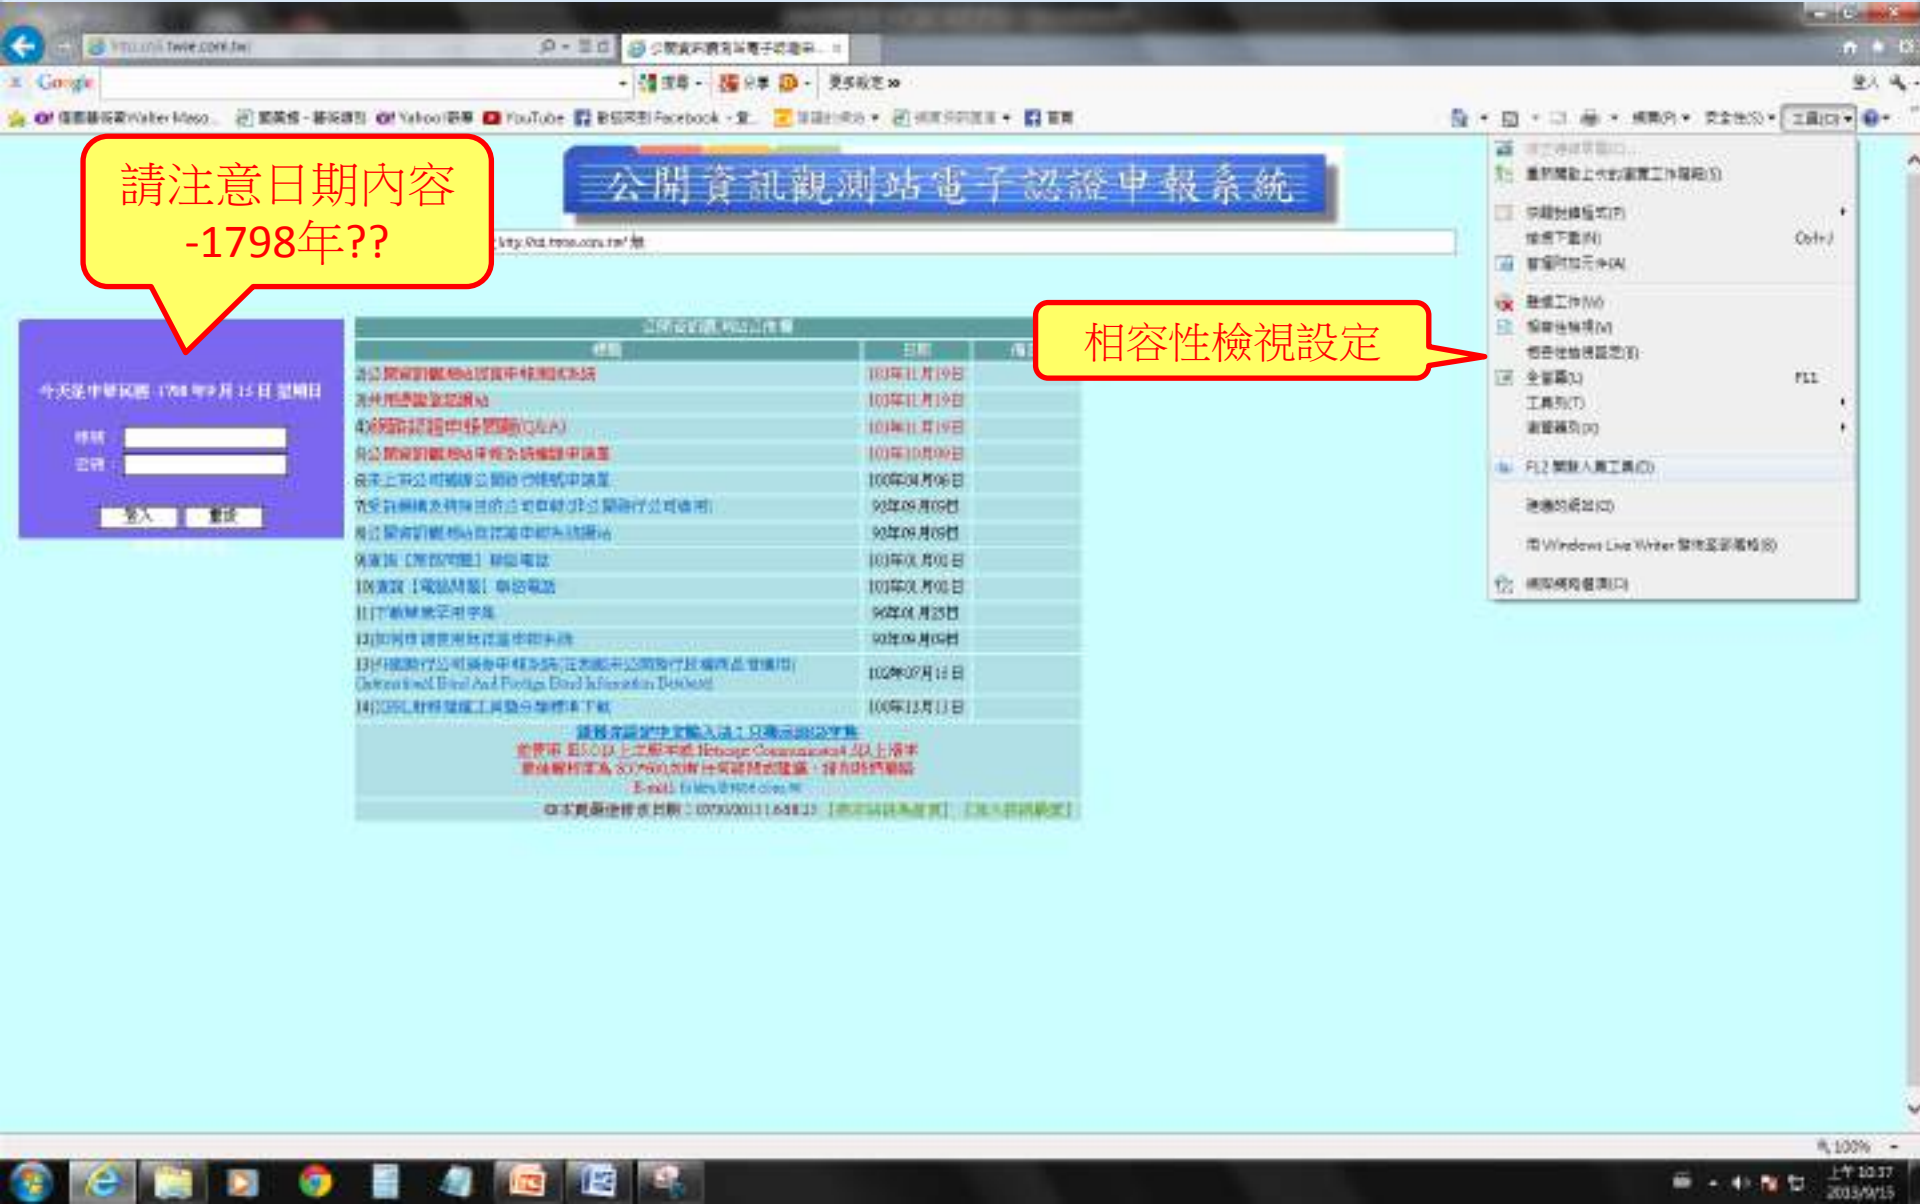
請注意日期內容
-1798年??

相容性檢視設定

公開資訊觀測站電子認證申報系統

今天是中華民國 1798 年9月 15 日 星期日

帳號
密碼

登入 重設

Google

YouTube

Facebook

工具(O)

F11

F12 開發人員工具(L)

Windows Live Writer

Ctrl+J

| 標題 | 日期 |
|---|---|
| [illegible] | 103年11月19日 |
| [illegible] | 103年11月19日 |
| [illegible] | 103年11月19日 |
| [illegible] | 103年10月09日 |
| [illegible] | 100年04月06日 |
| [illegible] | 93年09月09日 |
| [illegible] | 93年09月09日 |
| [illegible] | 103年01月01日 |
| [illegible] | 103年01月01日 |
| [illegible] | 96年01月25日 |
| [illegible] | 93年09月09日 |
| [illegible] International Bond And Foreign Bond Information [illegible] | 102年07月15日 |
| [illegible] | 100年12月13日 |

E-mail

100%

上午 10:37
2013/9/15